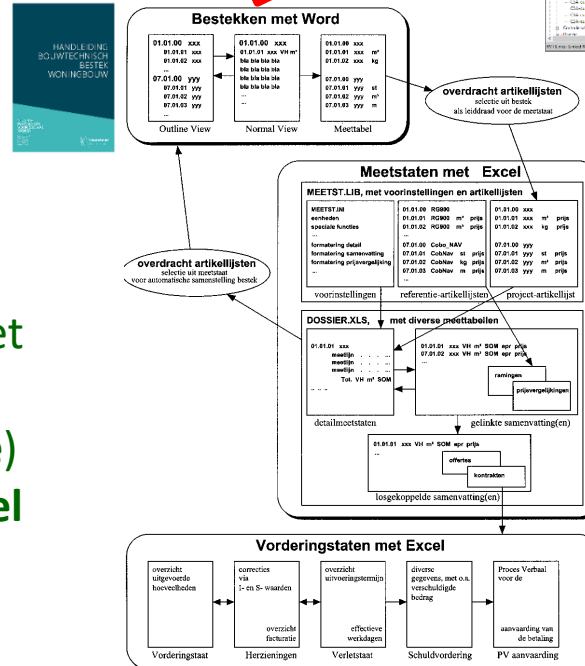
HANDLEIDING BOUWTECHNISCH BESTEK WONINGBOUW

Bestekken met Word

01.01.00 xxx
01.01.01 xxx
01.01.02 xxx
...
07.01.00 yyy
07.01.01 yyy
07.01.02 yyy
07.01.03 yyy
...
Outline View

01.01.00 xxx
01.01.01 xxx VH m²
bla bla bla bla
bla bla bla bla
bla bla bla bla
...
07.01.00 yyy
...
...
Normal View

01.01.00 xxx
01.01.01 xxx m²
01.01.02 xxx kg
...
07.01.00 yyy
07.01.01 yyy st
07.01.02 yyy m³
07.01.03 yyy m
Meettabel

overdracht artikellijsten
selectie uit bestek
als leiddraad voor de meetstaat

Meetstaten met Excel

MEETST.LIB, met voorinstellingen en artikellijsten

MEETST.INI
eenheden
speciale functies
...
formatering detail
formatering samenvatting
formatering prijsvergelijking
...
voorinstellingen

01.01.00 RG900
01.01.01 RG900 m² prijs
01.01.02 RG900 m² prijs
...
07.01.00 Cobo_NAV
07.01.01 CobNav st prijs
07.01.02 CobNav kg prijs
07.01.03 CobNav m prijs
referentie-artikellijsten

01.01.00 xxx
01.01.01 xxx m² prijs
01.01.02 xxx kg prijs
...
07.01.00 yyy
07.01.01 yyy st prijs
07.01.02 yyy m³ prijs
07.01.03 yyy m prijs
project-artikellijst

overdracht artikellijsten
selectie uit meetstaat
voor automatische samenstelling bestek

DOSSIER.XLS, met diverse meettabellen

01.01.01 xxx
meetlijn . . . .
meetlijn . . . .
meetlijn . . . .
Tot. VH m² SOM
...
detailmeetstaten

01.01.01 xxx VH m² SOM epr prijs
07.01.02 xxx VH m² SOM epr prijs
...
ramingen
prijsvergelijkingen
gelinkte samenvatting(en)

01.01.01 xxx VH m² SOM epr prijs
...
offertes
kontrakten
losgekoppelde samenvatting(en)

Vorderingstaten met Excel

overzicht uitgevoerde hoeveelheden
Vorderingstaat

correcties via
I- en S- waarden
overzicht facturatie
Herzieningen

overzicht uitvoeringstermijn
effectieve werkdagen
Verletstaat

diverse gegevens, met o.a. verschuldigde bedrag
Schuldvordering

Proces Verbaal voor de
aanvaarding van de betaling
PV aanvaarding

et
)
el